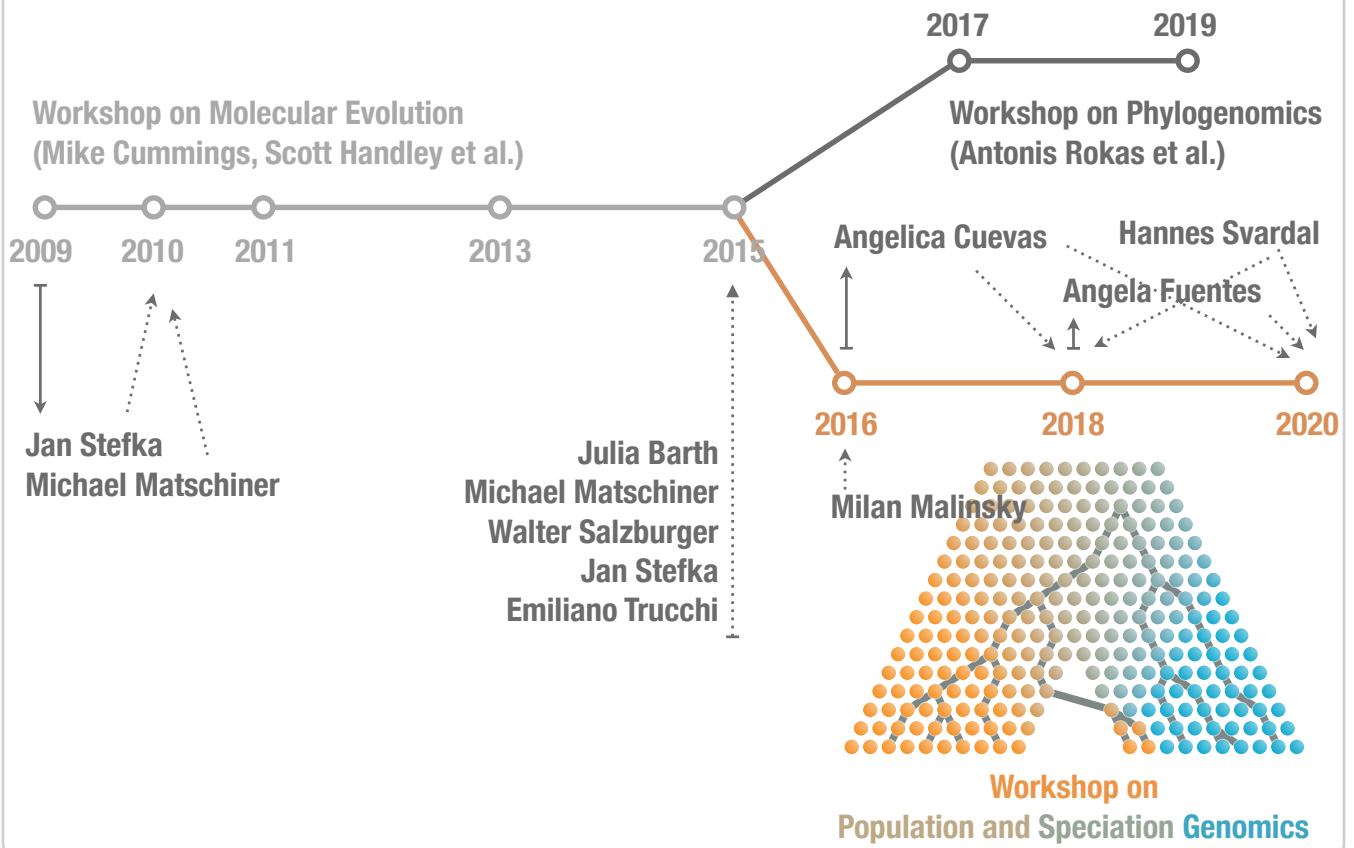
2017
2019

Workshop on Molecular Evolution
(Mike Cummings, Scott Handley et al.)

Workshop on Phylogenomics
(Antonis Rokas et al.)

2009
2010
2011
2013
2015

Angelica Cuevas
Hannes Svardal
Angela Fuentes

2016
2018
2020

Jan Stefka
Michael Matschiner

Julia Barth
Michael Matschiner
Walter Salzburger
Jan Stefka
Emiliano Trucchi

Milan Malinsky

Workshop on
Population and Speciation Genomics